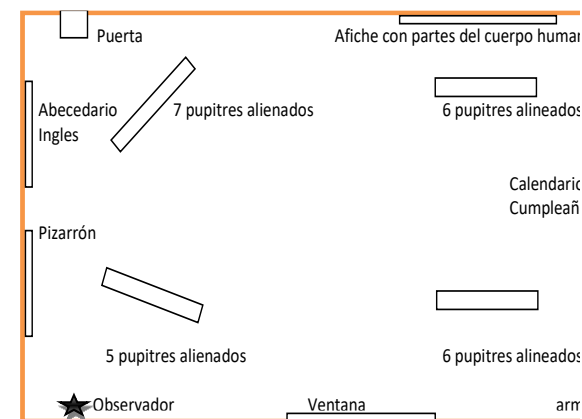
Puerta

Afiche con partes del cuerpo human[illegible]

Abecedario Ingles

7 pupitres alienados

6 pupitres alineados

Calendario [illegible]
Cumpleañ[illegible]

Pizarrón

5 pupitres alienados

6 pupitres alineados

Observador

Ventana

arm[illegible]